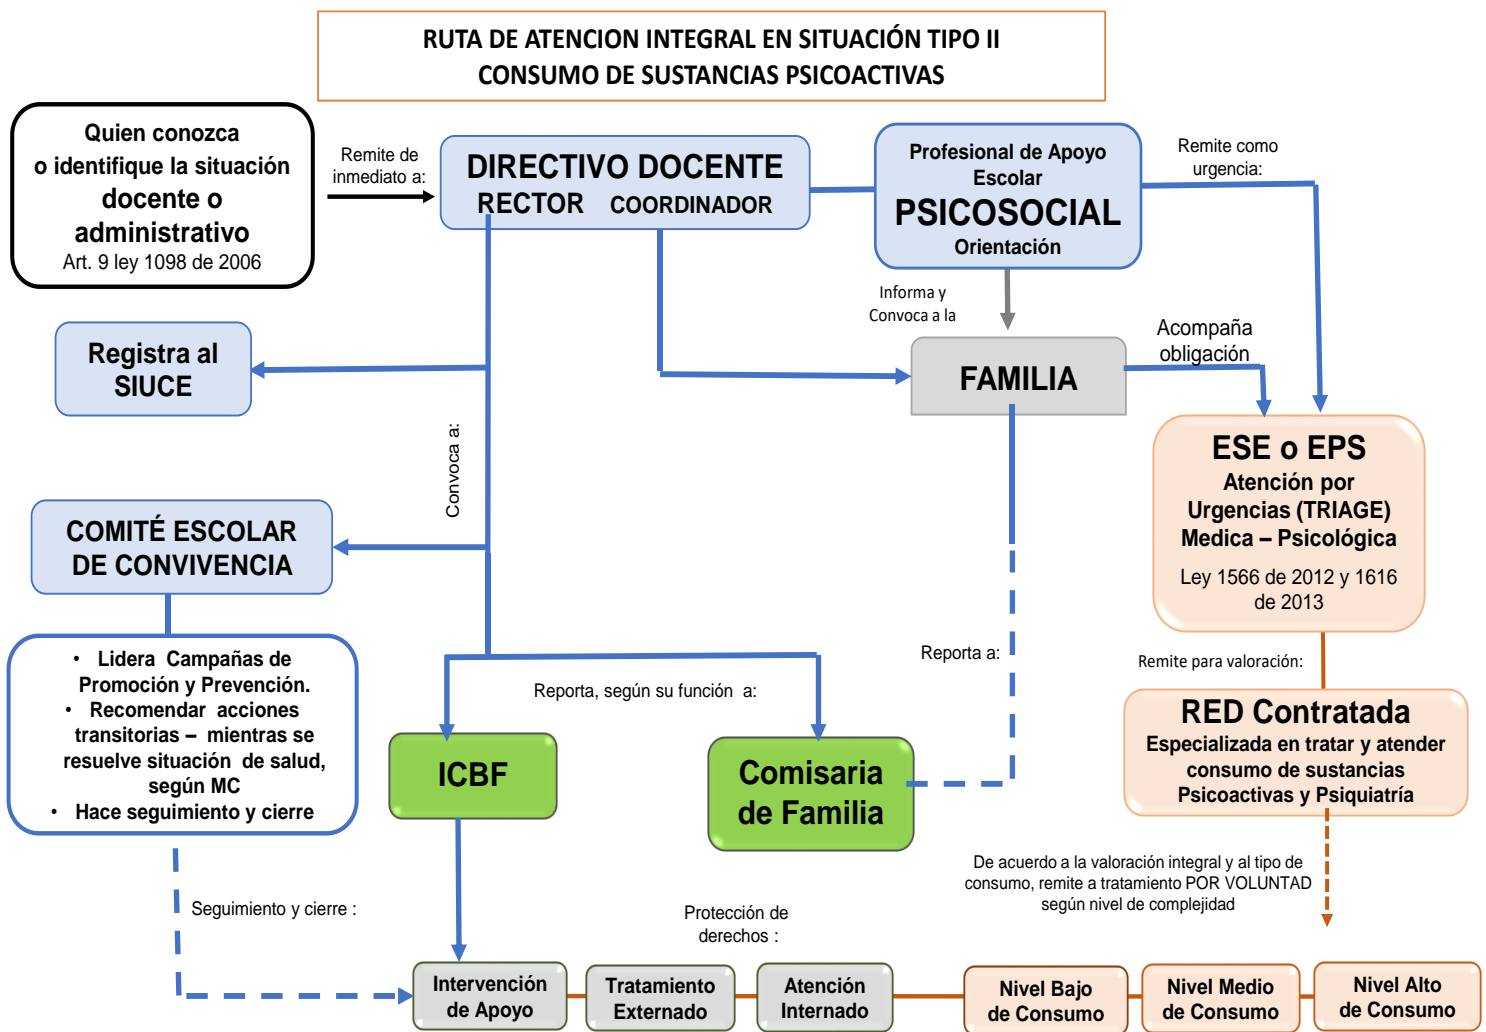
RUTA DE ATENCION INTEGRAL EN SITUACIÓN TIPO II
CONSUMO DE SUSTANCIAS PSICOACTIVAS

Quien conozca o identifique la situación docente o administrativo
Art. 9 ley 1098 de 2006

Remite de inmediato a:

DIRECTIVO DOCENTE
RECTOR COORDINADOR

Profesional de Apoyo Escolar
PSICOSOCIAL
Orientación

Remite como urgencia:

Informa y Convoca a la

FAMILIA

Acompaña obligación

Registra al SIUCE

Convoca a:

ESE o EPS
Atención por Urgencias (TRIAGE) Medica – Psicológica
Ley 1566 de 2012 y 1616 de 2013

COMITÉ ESCOLAR DE CONVIVENCIA

• Lidera Campañas de Promoción y Prevención.
• Recomendar acciones transitorias – mientras se resuelve situación de salud, según MC
• Hace seguimiento y cierre

Reporta a:

Remite para valoración:

Reporta, según su función a:

ICBF

Comisaria de Familia

RED Contratada
Especializada en tratar y atender consumo de sustancias Psicoactivas y Psiquiatría

De acuerdo a la valoración integral y al tipo de consumo, remite a tratamiento POR VOLUNTAD según nivel de complejidad

Seguimiento y cierre :

Protección de derechos :

Intervención de Apoyo

Tratamiento Externado

Atención Internado

Nivel Bajo de Consumo

Nivel Medio de Consumo

Nivel Alto de Consumo